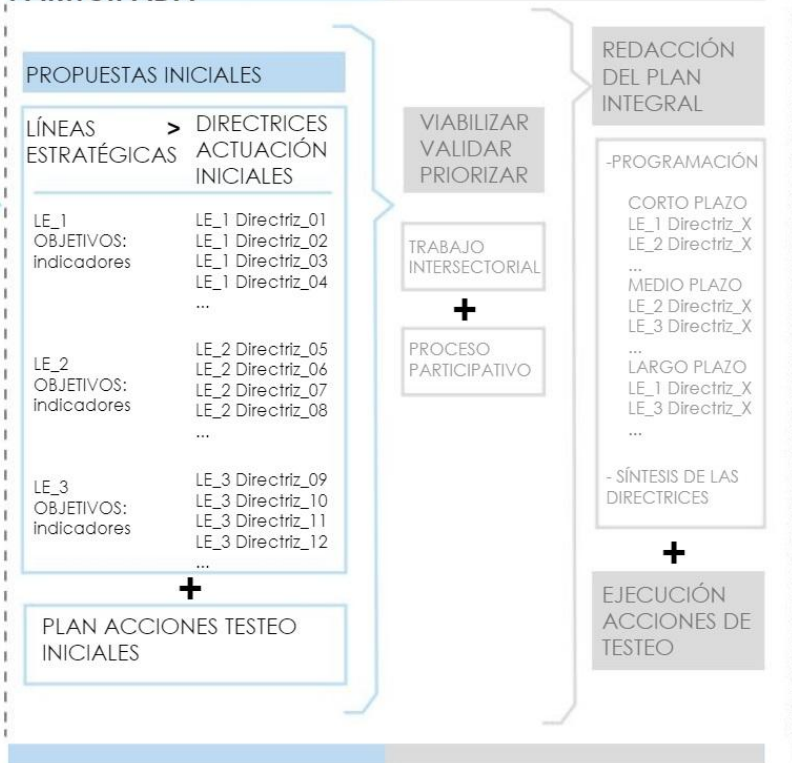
PROPUESTAS INICIALES

LÍNEAS ESTRATÉGICAS > DIRECTRICES ACTUACIÓN INICIALES

LE_1
OBJETIVOS:
indicadores

LE_1 Directriz_01
LE_1 Directriz_02
LE_1 Directriz_03
LE_1 Directriz_04
...

LE_2
OBJETIVOS:
indicadores

LE_2 Directriz_05
LE_2 Directriz_06
LE_2 Directriz_07
LE_2 Directriz_08
...

LE_3
OBJETIVOS:
indicadores

LE_3 Directriz_09
LE_3 Directriz_10
LE_3 Directriz_11
LE_3 Directriz_12
...

+

PLAN ACCIONES TESTEO INICIALES

VIABILIZAR
VALIDAR
PRIORIZAR

TRABAJO INTERSECTORIAL

+

PROCESO PARTICIPATIVO

REDACCIÓN DEL PLAN INTEGRAL

-PROGRAMACIÓN

CORTO PLAZO
LE_1 Directriz_X
LE_2 Directriz_X
...
MEDIO PLAZO
LE_2 Directriz_X
LE_3 Directriz_X
...
LARGO PLAZO
LE_1 Directriz_X
LE_3 Directriz_X
...

- SÍNTESIS DE LAS DIRECTRICES

+

EJECUCIÓN ACCIONES DE TESTEO